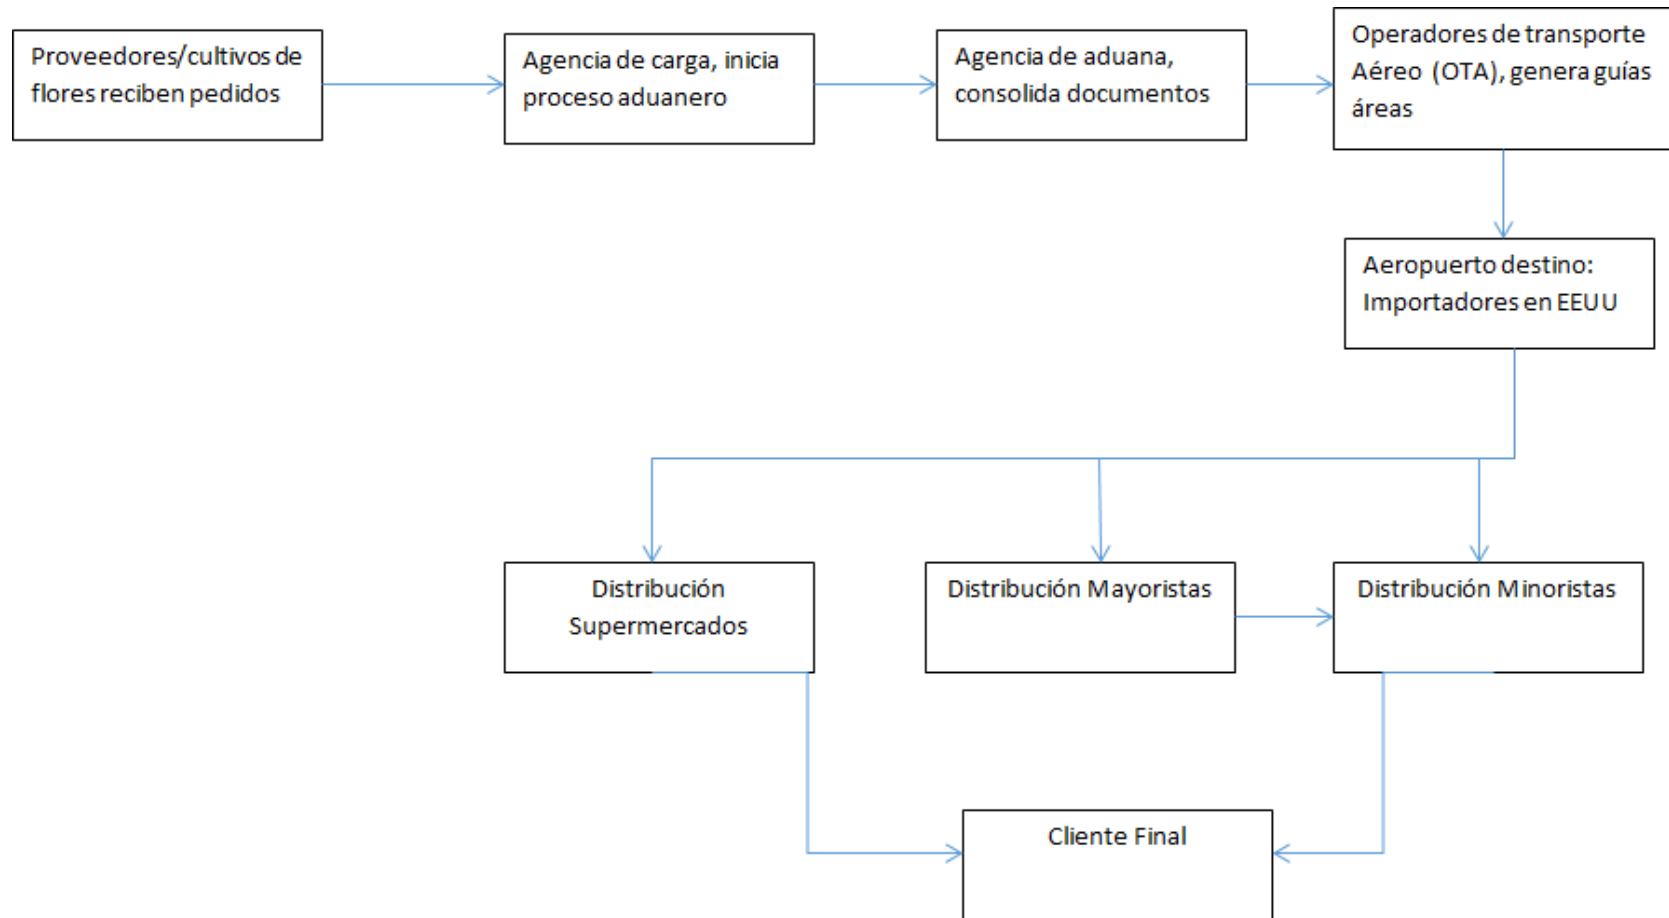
Proveedores/cultivos de flores reciben pedidos

Agencia de carga, inicia proceso aduanero

Agencia de aduana, consolida documentos

Operadores de transporte Aéreo (OTA), genera guías áreas

Aeropuerto destino: Importadores en EEUU

Distribución Supermercados

Distribución Mayoristas

Distribución Minoristas

Cliente Final